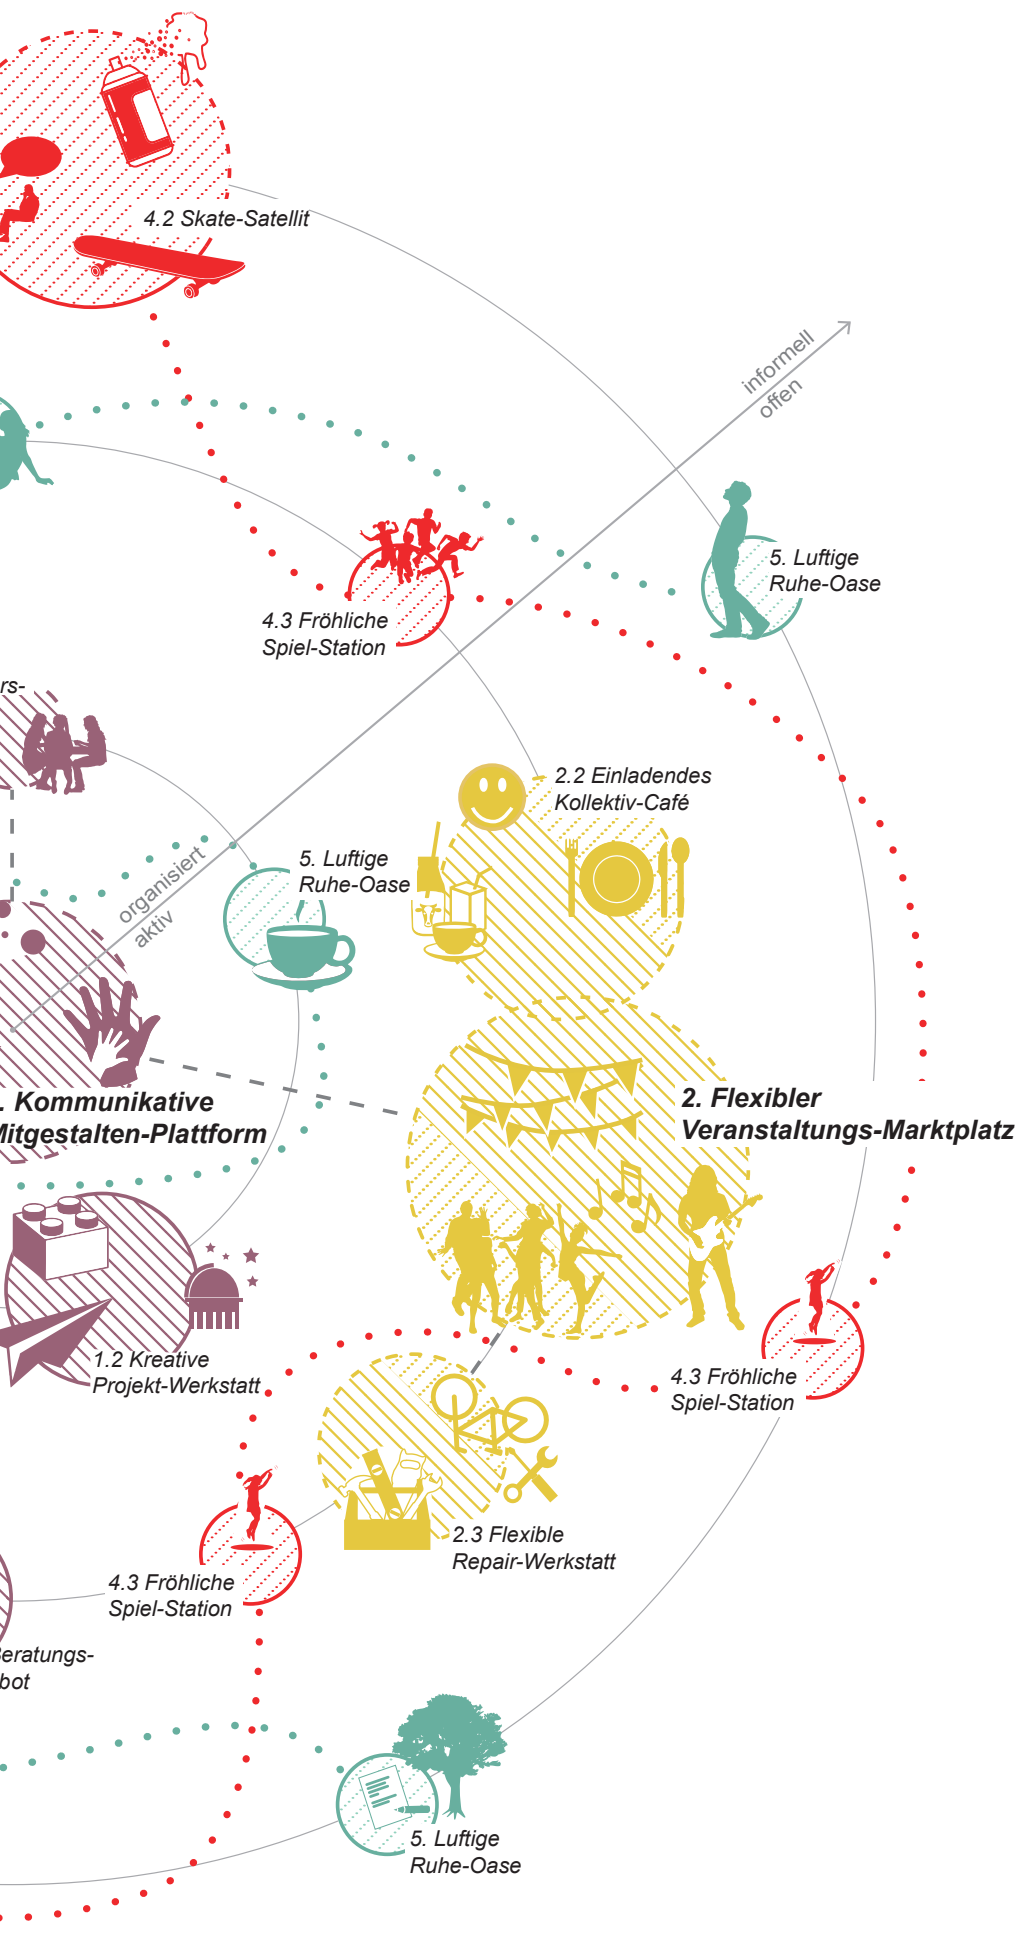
4.2 Skate-Satellit

informell
offen

5. Luftige Ruhe-Oase

4.3 Fröhliche Spiel-Station

rs-

2.2 Einladendes Kollektiv-Café

5. Luftige Ruhe-Oase

organisiert
aktiv

. Kommunikative Mitgestalten-Plattform

2. Flexibler Veranstaltungs-Marktplatz

1.2 Kreative Projekt-Werkstatt

4.3 Fröhliche Spiel-Station

2.3 Flexible Repair-Werkstatt

4.3 Fröhliche Spiel-Station

eratungs-
bot

5. Luftige Ruhe-Oase